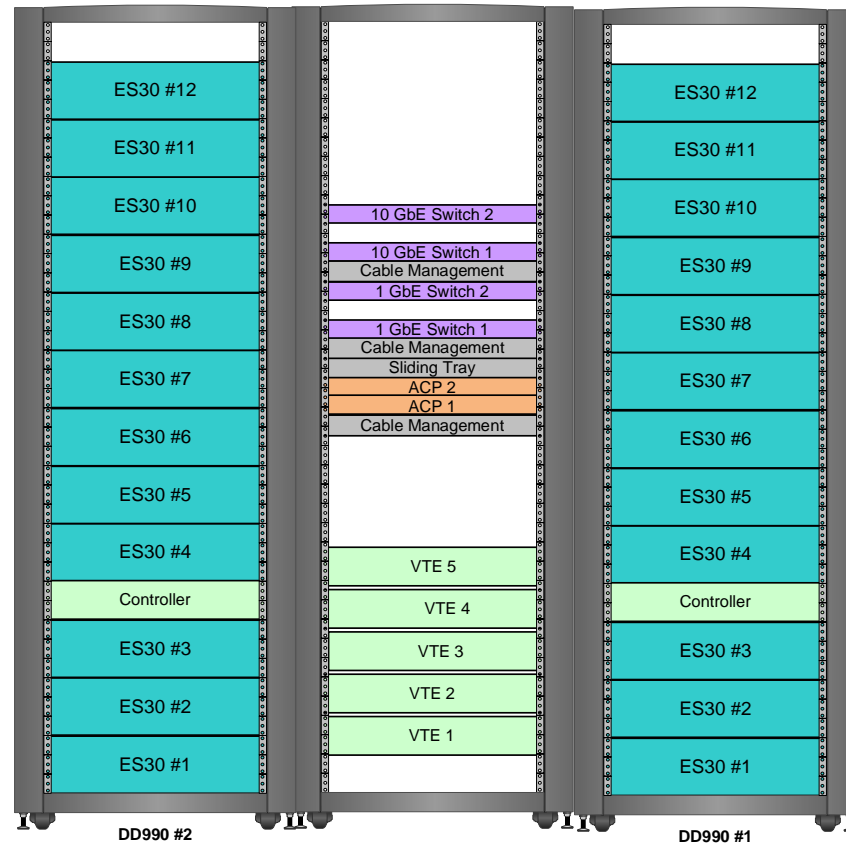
ES30 #12
ES30 #11
ES30 #10
ES30 #9
ES30 #8
ES30 #7
ES30 #6
ES30 #5
ES30 #4
Controller
ES30 #3
ES30 #2
ES30 #1
DD990 #2

10 GbE Switch 2
10 GbE Switch 1
Cable Management
1 GbE Switch 2
1 GbE Switch 1
Cable Management
Sliding Tray
ACP 2
ACP 1
Cable Management
VTE 5
VTE 4
VTE 3
VTE 2
VTE 1

ES30 #12
ES30 #11
ES30 #10
ES30 #9
ES30 #8
ES30 #7
ES30 #6
ES30 #5
ES30 #4
Controller
ES30 #3
ES30 #2
ES30 #1
DD990 #1